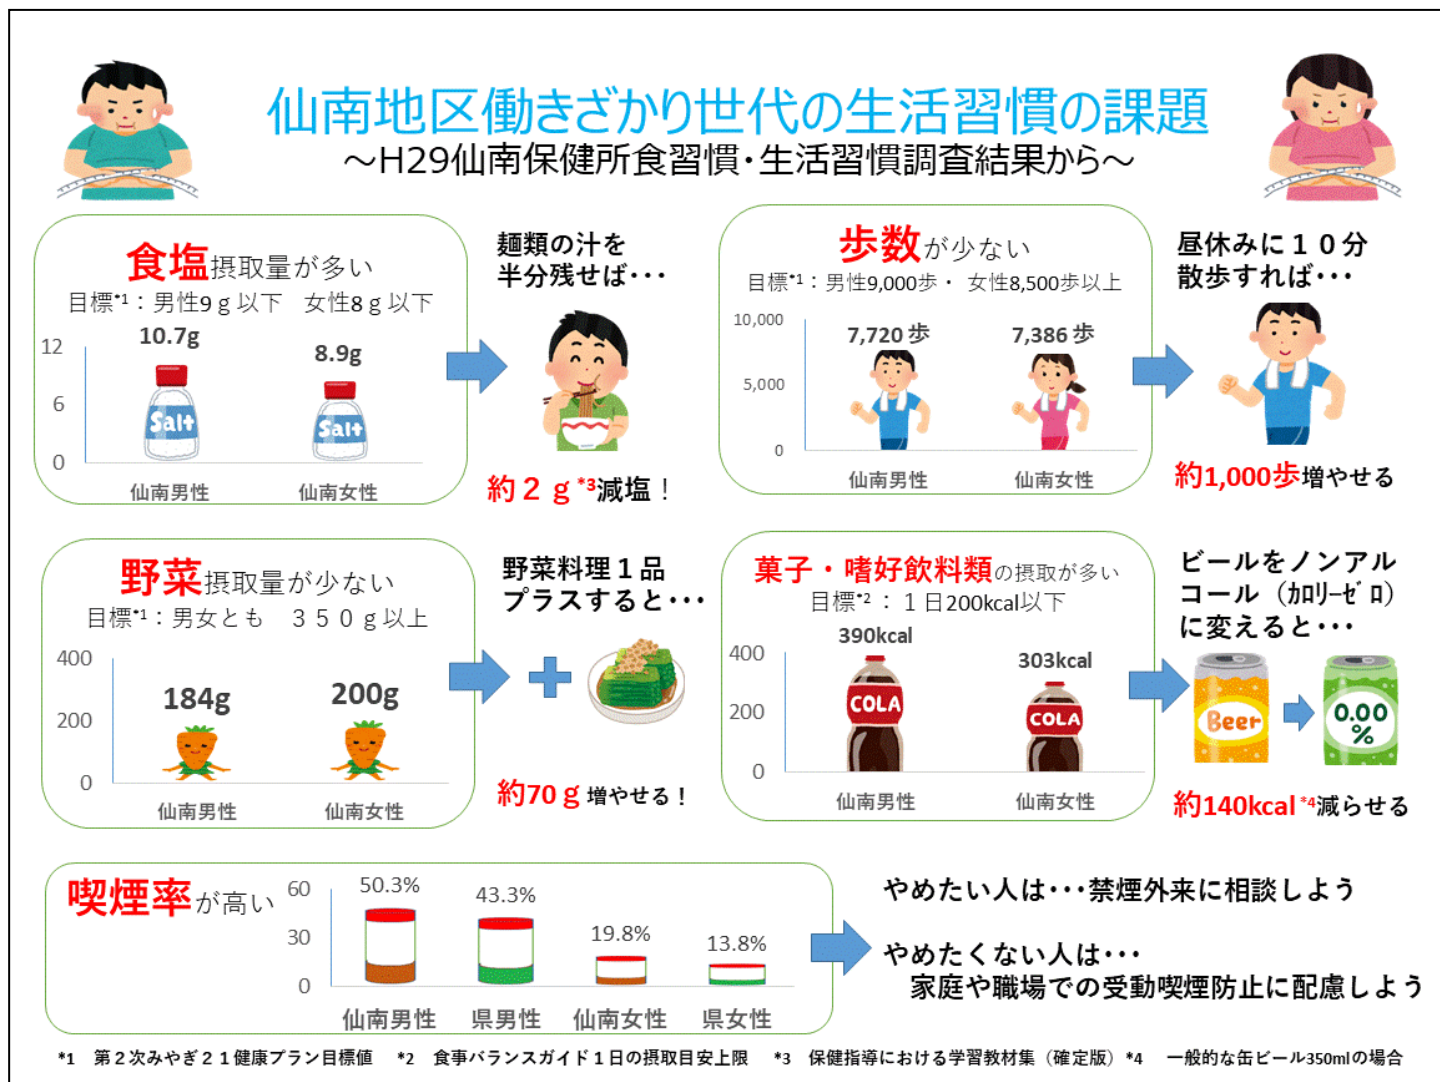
仙南地区働きざかり世代の生活習慣の課題
～H29仙南保健所食習慣・生活習慣調査結果から～

食塩摂取量が多い
目標*1：男性9ｇ以下　女性8ｇ以下
12
6
0
10.7g
8.9g
Salt
Salt
仙南男性
仙南女性

麺類の汁を半分残せば・・・
約２ｇ*3減塩！

歩数が少ない
目標*1：男性9,000歩・ 女性8,500歩以上
10,000
5,000
0
7,720歩
7,386歩
仙南男性
仙南女性

昼休みに１０分散歩すれば・・・
約1,000歩増やせる

野菜摂取量が少ない
目標*1：男女とも　３５０ｇ以上
400
200
0
184g
200g
仙南男性
仙南女性

野菜料理１品プラスすると・・・
約70ｇ増やせる！

菓子・嗜好飲料類の摂取が多い
目標*2：１日200kcal以下
400
200
0
390kcal
303kcal
COLA
COLA
仙南男性
仙南女性

ビールをノンアルコール（カロリーゼロ）に変えると・・・
Beer
0.00%
約140kcal*4減らせる

喫煙率が高い
60
30
0
50.3%
43.3%
19.8%
13.8%
仙南男性
県男性
仙南女性
県女性

やめたい人は・・・禁煙外来に相談しよう
やめたくない人は・・・
家庭や職場での受動喫煙防止に配慮しよう

*1　第２次みやぎ２１健康プラン目標値　*2　食事バランスガイド１日の摂取目安上限　*3　保健指導における学習教材集（確定版）*4　一般的な缶ビール350mlの場合